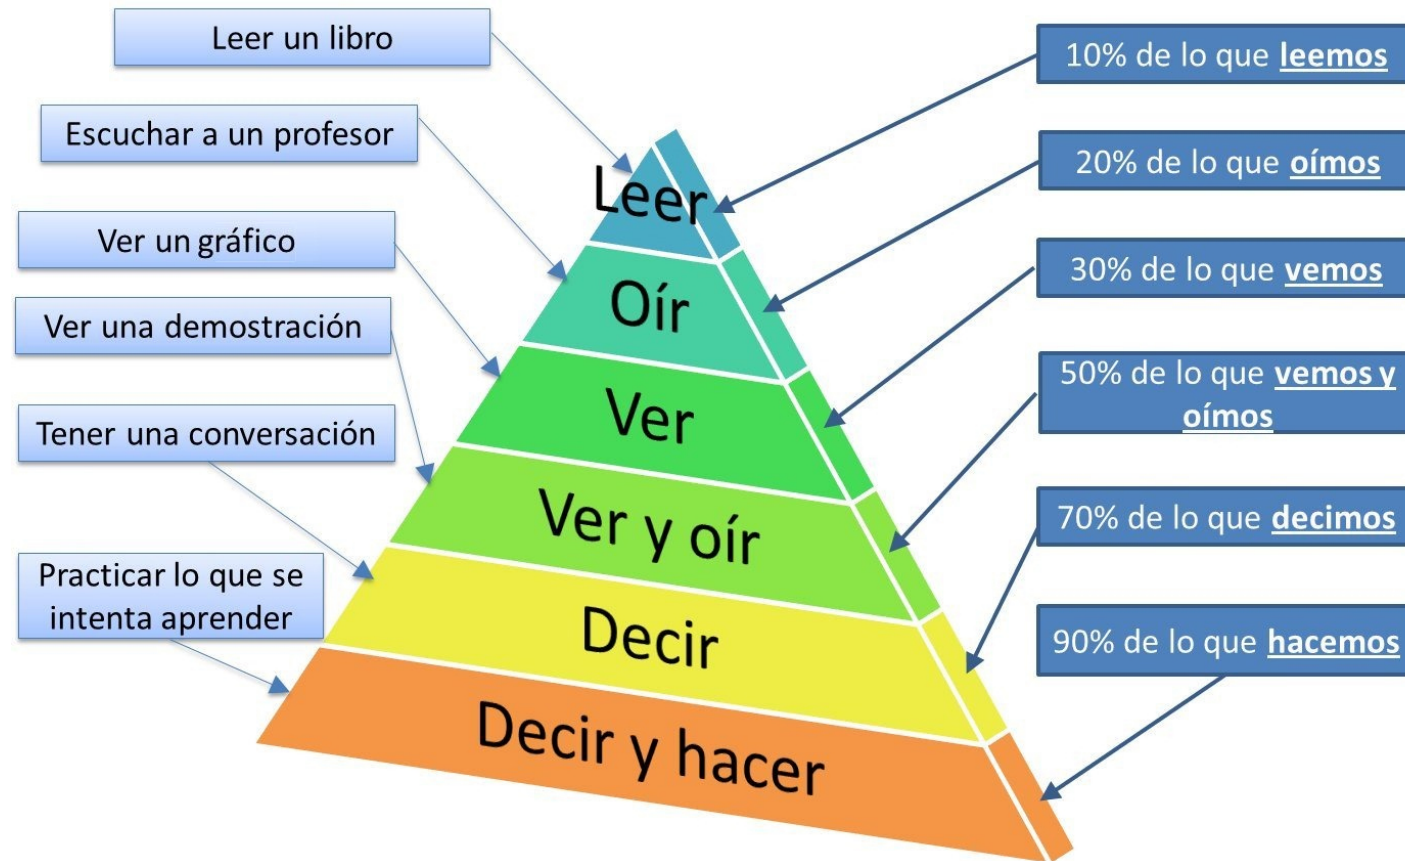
Leer un libro

Escuchar a un profesor

Ver un gráfico

Ver una demostración

Tener una conversación

Practicar lo que se intenta aprender

Leer

Oír

Ver

Ver y oír

Decir

Decir y hacer

10% de lo que leemos

20% de lo que oímos

30% de lo que vemos

50% de lo que vemos y oímos

70% de lo que decimos

90% de lo que hacemos